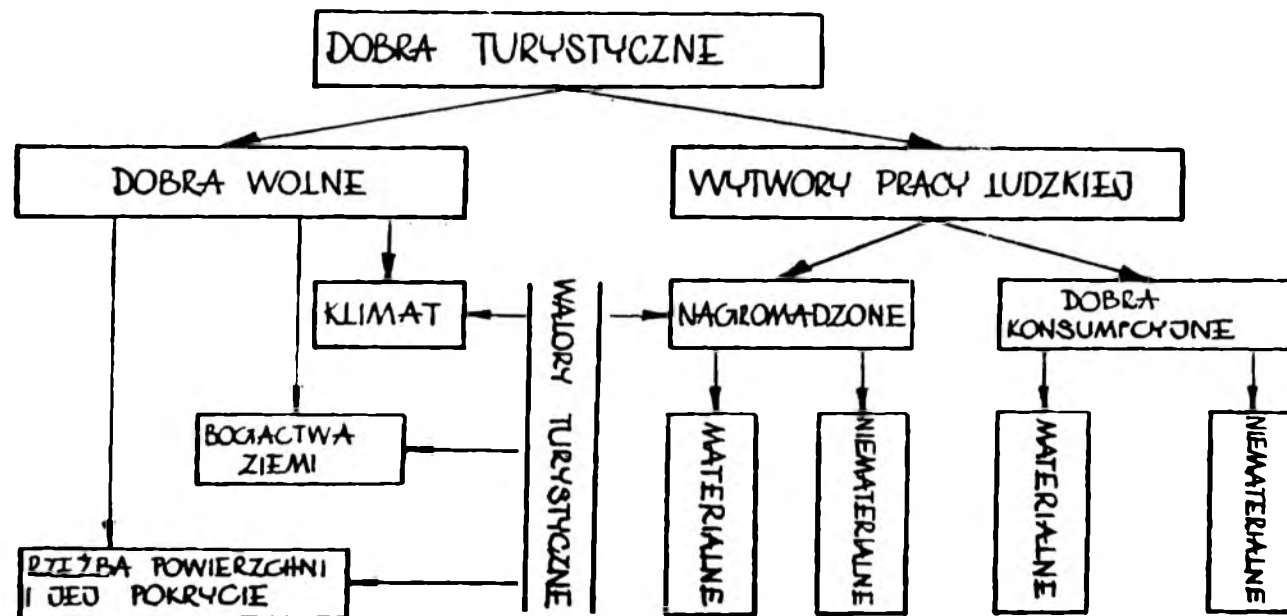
DOBRA TURYSTYCZNE

DOBRA WOLNE

WYTWORY PRACY LUDZKIEJ

KLIMAT

WALORY TURYSTYCZNE

NAGROMADZONE

DOBRA KONSUMPCYJNE

BOGACTWA ZIEMI

MATERIALNE

NIEMATERIALNE

MATERIALNE

NIEMATERIALNE

RZEŹBA POWIERZCHNI I JEJ POKRYCIE